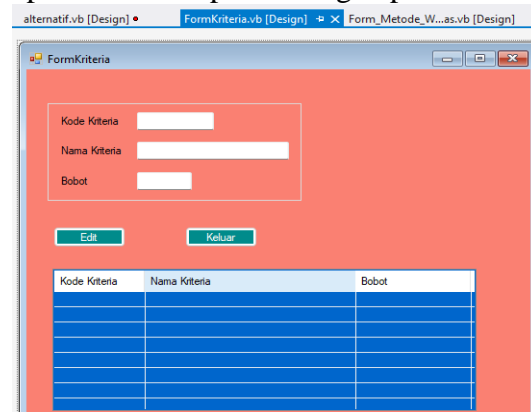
alternatif.vb [Design] FormKriteria.vb [Design] Form_Metode_W...as.vb [Design]

FormKriteria

Kode Kriteria

Nama Kriteria

Bobot

Edit

Keluar

| Kode Kriteria | Nama Kriteria | Bobot |
|---|---|---|
| | | |